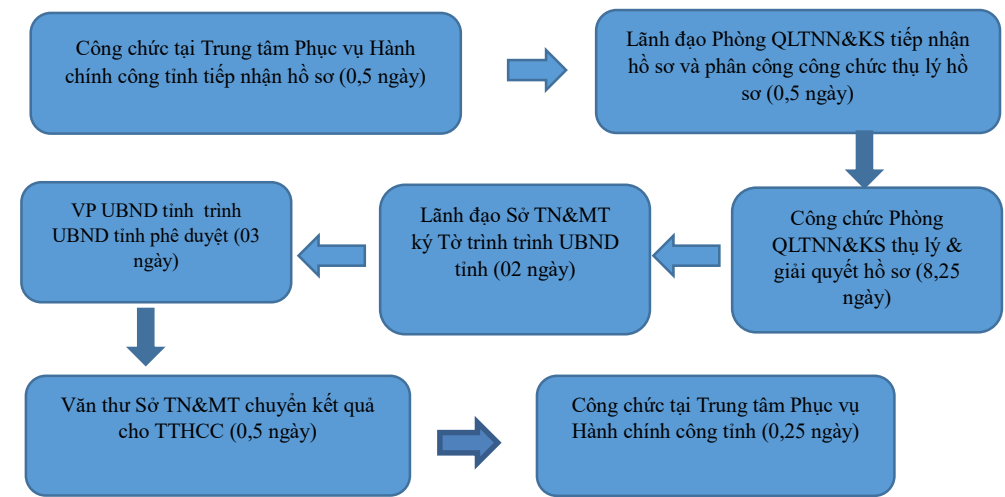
Công chức tại Trung tâm Phục vụ Hành chính công tỉnh tiếp nhận hồ sơ (0,5 ngày)

Lãnh đạo Phòng QLTNN&KS tiếp nhận hồ sơ và phân công công chức thụ lý hồ sơ (0,5 ngày)

Công chức Phòng QLTNN&KS thụ lý & giải quyết hồ sơ (8,25 ngày)

Lãnh đạo Sở TN&MT ký Tờ trình trình UBND tỉnh (02 ngày)

VP UBND tỉnh trình UBND tỉnh phê duyệt (03 ngày)

Văn thư Sở TN&MT chuyển kết quả cho TTHCC (0,5 ngày)

Công chức tại Trung tâm Phục vụ Hành chính công tỉnh (0,25 ngày)